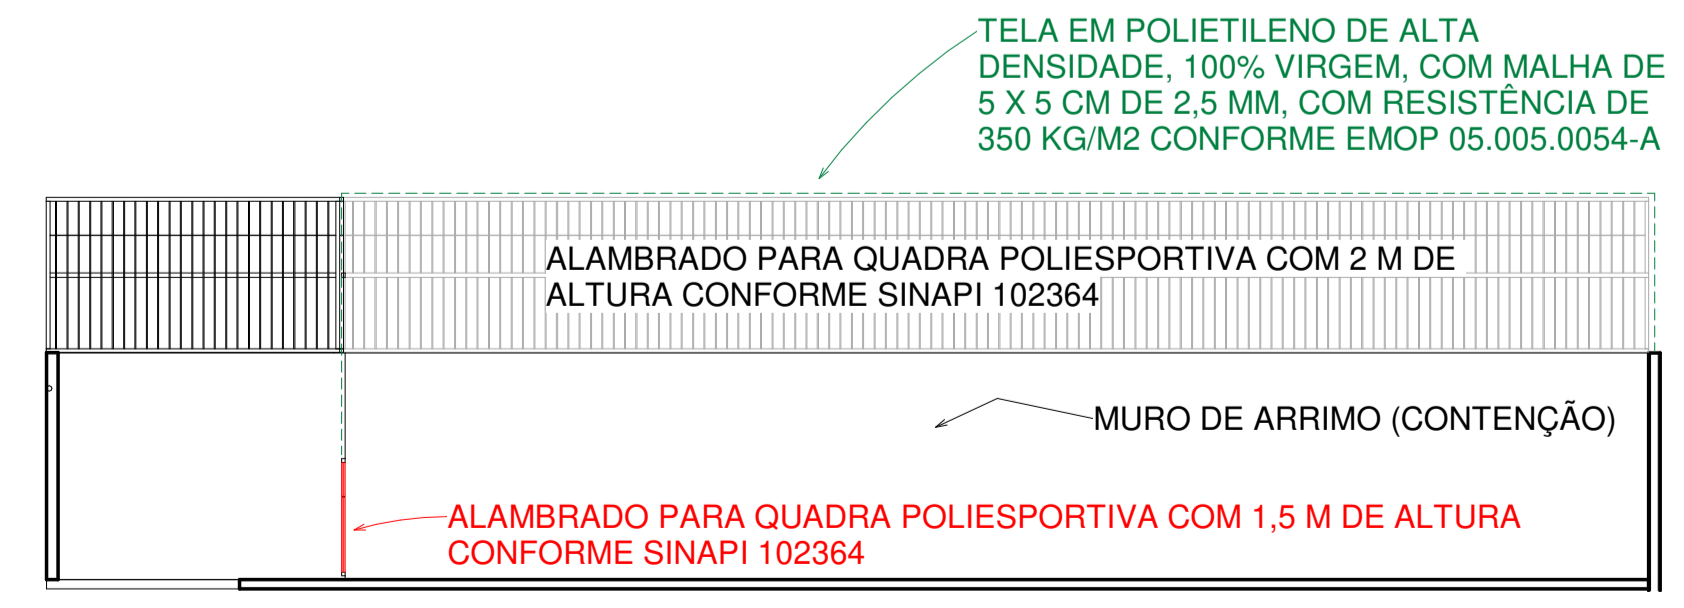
TELA EM POLIETILENO DE ALTA DENSIDADE, 100% VIRGEM, COM MALHA DE 5 X 5 CM DE 2,5 MM, COM RESISTÊNCIA DE 350 KG/M2 CONFORME EMOP 05.005.0054-A

ALAMBRADO PARA QUADRA POLIESPORTIVA COM 2 M DE ALTURA CONFORME SINAPI 102364

MURO DE ARRIMO (CONTENÇÃO)

ALAMBRADO PARA QUADRA POLIESPORTIVA COM 1,5 M DE ALTURA CONFORME SINAPI 102364